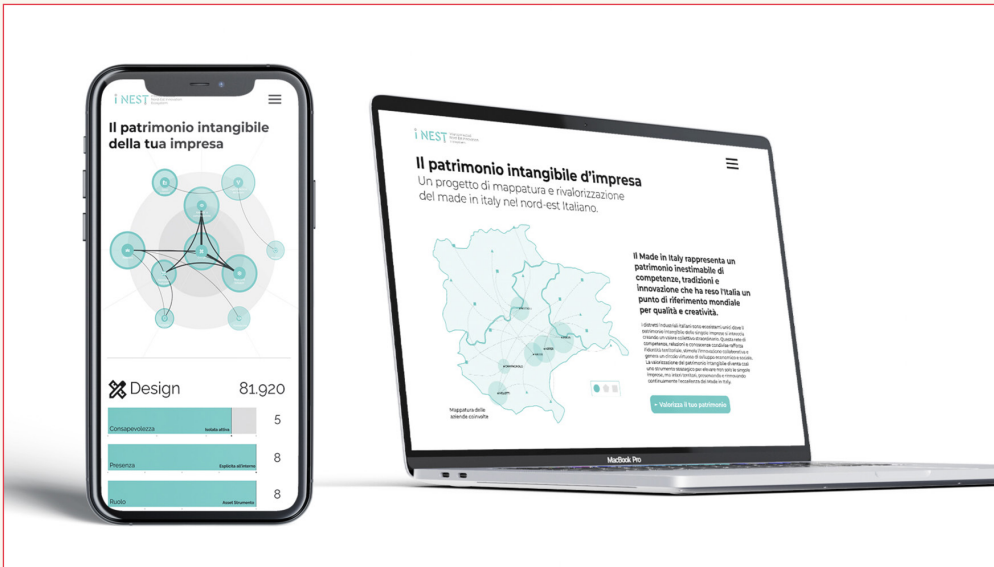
i NEST

Il patrimonio intangibile della tua impresa

Design 81.920

Consapevolezza 5

Presenza 8

Ruolo 8

i NEST

Il patrimonio intangibile d'impresa

Un progetto di mappatura e rivalorizzazione del made in italy nel nord-est Italiano.

Il Made in Italy rappresenta un patrimonio inestimabile di competenze, tradizioni e innovazione che ha reso l'Italia un punto di riferimento mondiale per qualità e creatività.

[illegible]

Mappatura delle aziende coinvolte

→ Valorizza il tuo patrimonio

MacBook Pro